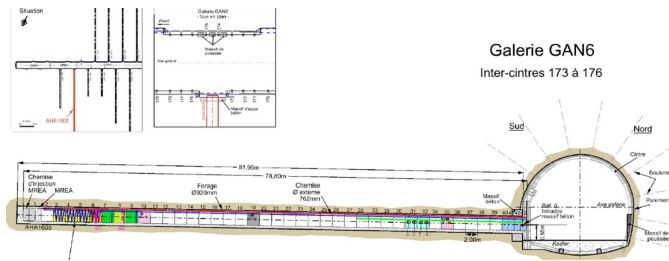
Situation

AHA1605

Galerie GAN6
- Vue en plan -

Massif de poussée

Massif d'appui béton

Galerie GAN6

Inter-centres 173 à 176

Sud

Nord

81,95m

78,80m

Chemise d'injection MREA

MREA

Forage Ø920mm

Chemise Ø externe 762mm

Massif béton

Bat. 0 Intrados massif béton

Cintre

Boulons

Parement

Axe galerie

Massif de poussée

Radier

AHA1605

2,00m

1 2 3 4 5 6 7 8 9 10 11 12 13 14 15 16 17 18 19 20 21 22 23 24 25 26 27 28 29 30 31 32 33 34 35 36 37 38 39 40